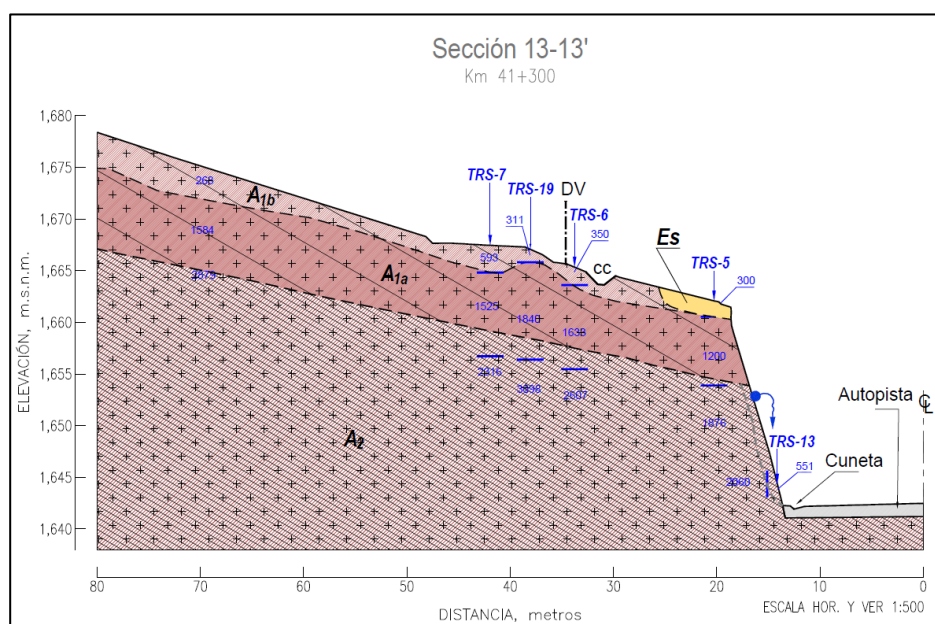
Sección 13-13'
Km 41+300

ELEVACIÓN, m.s.n.m.

1,680
1,675
1,670
1,665
1,660
1,655
1,650
1,645
1,640

$A_{1b}$
$A_{1a}$
$A_2$
Es

TRS-7
TRS-19
DV
TRS-6
CC
TRS-5
TRS-13

268
1584
2375
311
593
350
300
1525
1848
1638
1200
2416
3338
2607
1876
2960
551

Autopista
℄
Cuneta

80
70
60
50
40
30
20
10
0

DISTANCIA, metros

ESCALA HOR. Y VER 1:500